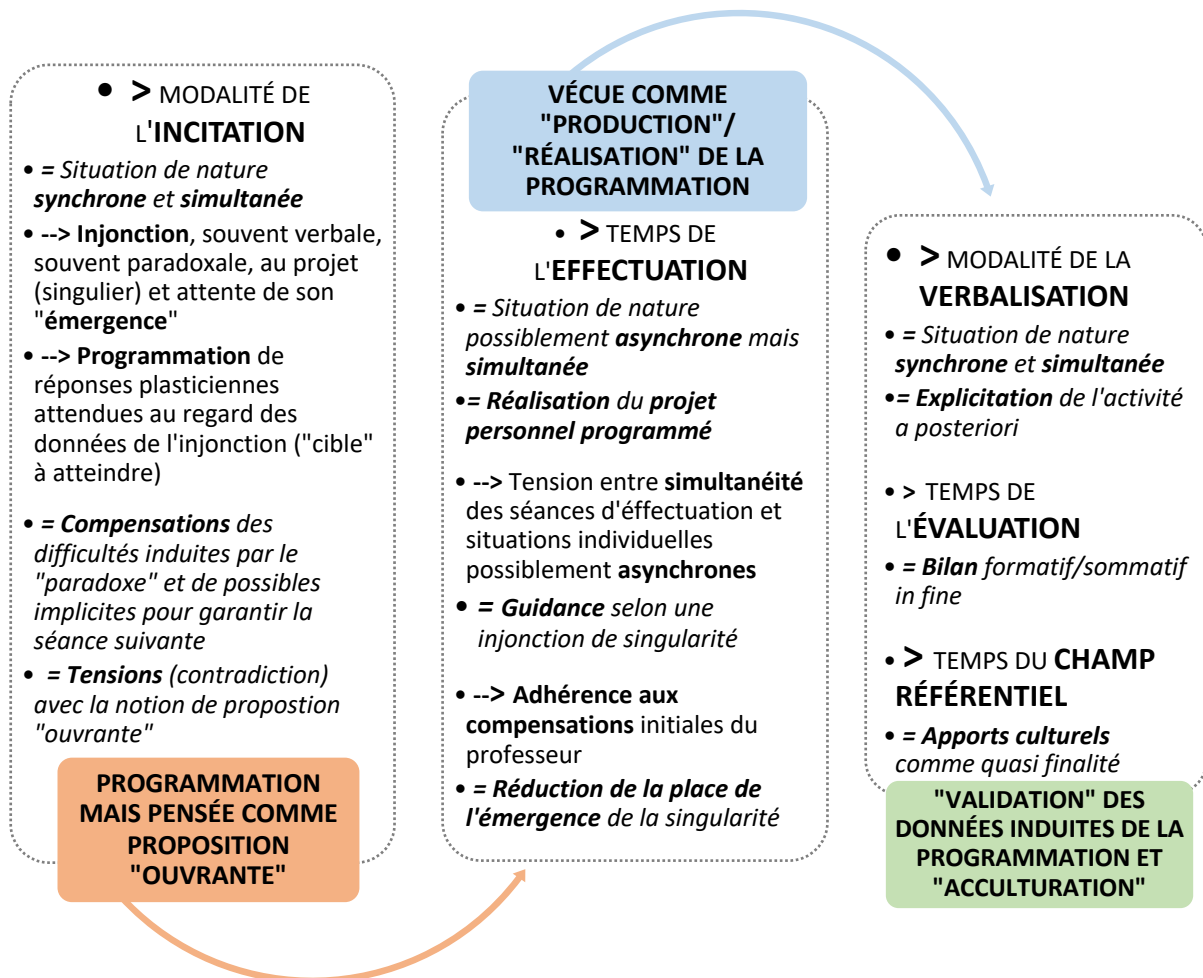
• > MODALITÉ DE L'INCITATION

• = Situation de nature synchrone et simultanée

• --> Injonction, souvent verbale, souvent paradoxale, au projet (singulier) et attente de son "émergence"

• --> Programmation de réponses plasticiennes attendues au regard des données de l'injonction ("cible" à atteindre)

• = Compensations des difficultés induites par le "paradoxe" et de possibles implicites pour garantir la séance suivante

• = Tensions (contradiction) avec la notion de propostion "ouvrante"

PROGRAMMATION MAIS PENSÉE COMME PROPOSITION "OUVRANTE"

VÉCUE COMME "PRODUCTION"/ "RÉALISATION" DE LA PROGRAMMATION

• > TEMPS DE L'EFFECTUATION

• = Situation de nature possiblement asynchrone mais simultanée

•= Réalisation du projet personnel programmé

• --> Tension entre simultanéité des séances d'éffectuation et situations individuelles possiblement asynchrones

• = Guidance selon une injonction de singularité

• --> Adhérence aux compensations initiales du professeur

• = Réduction de la place de l'émergence de la singularité

• > MODALITÉ DE LA VERBALISATION

• = Situation de nature synchrone et simultanée

•= Explicitation de l'activité a posteriori

• > TEMPS DE L'ÉVALUATION

• = Bilan formatif/sommatif in fine

• > TEMPS DU CHAMP RÉFÉRENTIEL

• = Apports culturels comme quasi finalité

"VALIDATION" DES DONNÉES INDUITES DE LA PROGRAMMATION ET "ACCULTURATION"